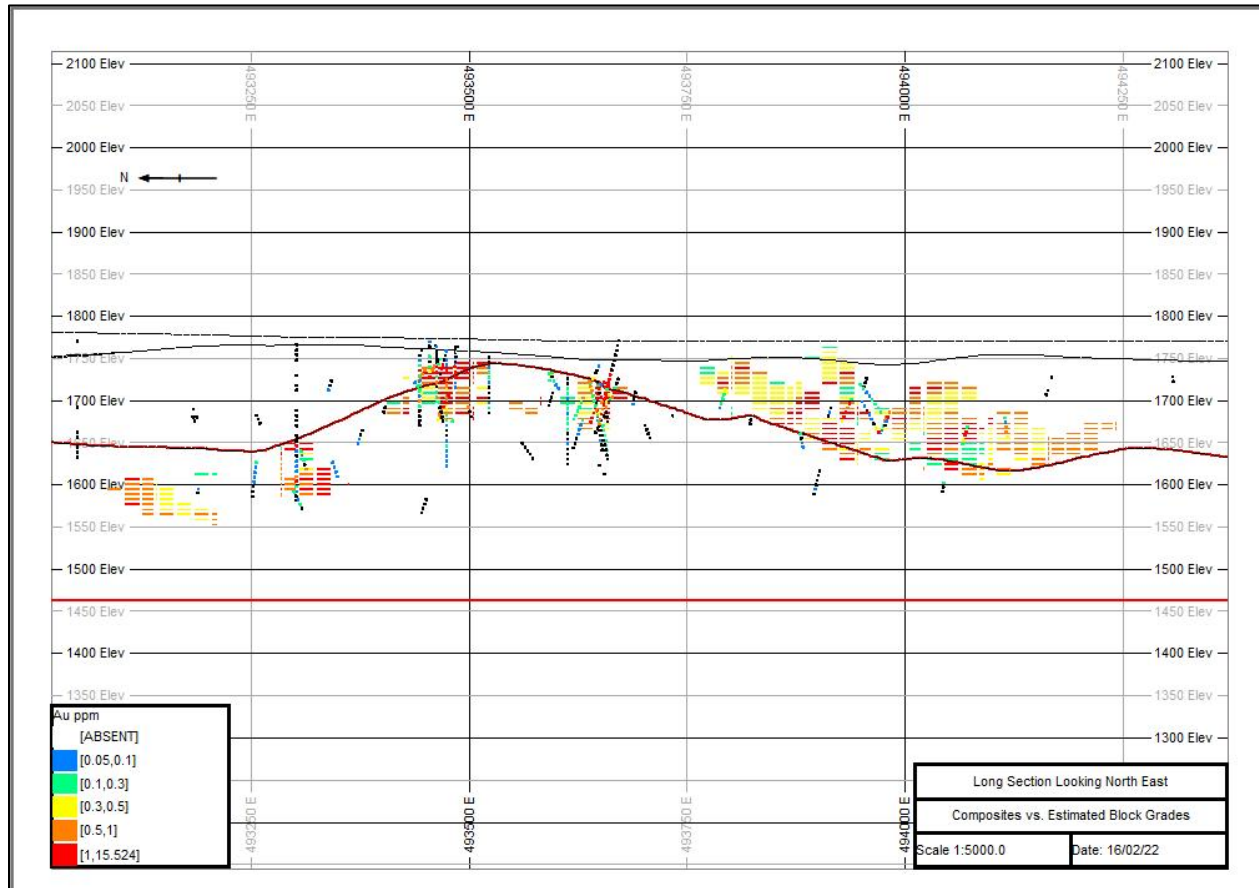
2100 Elev
2050 Elev
2000 Elev
1950 Elev
1900 Elev
1850 Elev
1800 Elev
1750 Elev
1700 Elev
1650 Elev
1600 Elev
1550 Elev
1500 Elev
1450 Elev
1400 Elev
1350 Elev
1300 Elev

493250 E
493500 E
493750 E
494000 E
494250 E

N

2100 Elev
2050 Elev
2000 Elev
1950 Elev
1900 Elev
1850 Elev
1800 Elev
1750 Elev
1700 Elev
1650 Elev
1600 Elev
1550 Elev
1500 Elev
1450 Elev
1400 Elev

Au ppm
[ABSENT]
[0.05,0.1]
[0.1,0.3]
[0.3,0.5]
[0.5,1]
[1,15.524]

493250 E
493500 E
493750 E
494000 E

Long Section Looking North East
Composites vs. Estimated Block Grades
Scale 1:5000.0
Date: 16/02/22